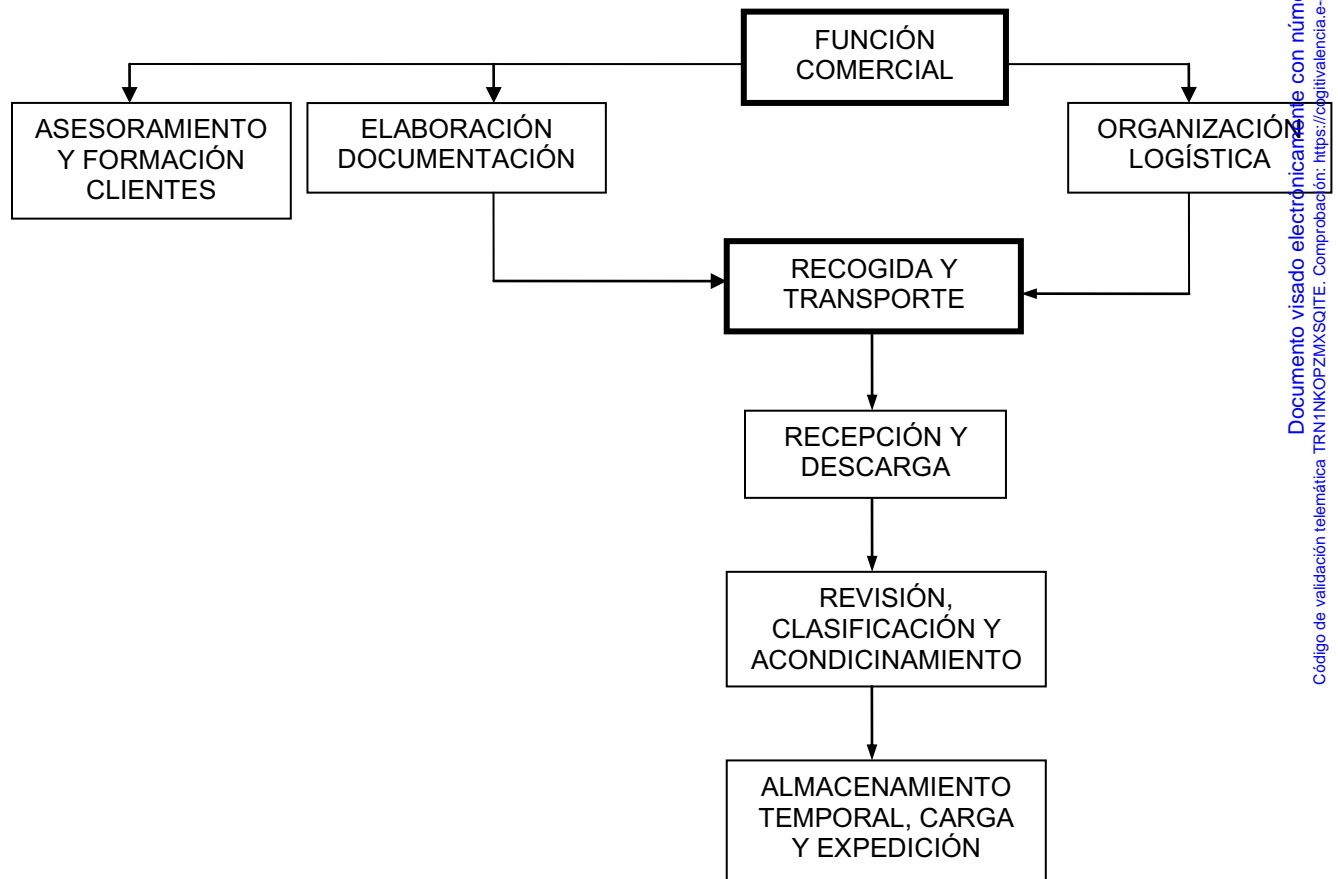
FUNCIÓN COMERCIAL

ASESORAMIENTO Y FORMACIÓN CLIENTES

ELABORACIÓN DOCUMENTACIÓN

ORGANIZACIÓN LOGÍSTICA

RECOGIDA Y TRANSPORTE

RECEPCIÓN Y DESCARGA

REVISIÓN, CLASIFICACIÓN Y ACONDICINAMIENTO

ALMACENAMIENTO TEMPORAL, CARGA Y EXPEDICIÓN

Documento visado electrónicamente con núm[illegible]
Código de validación telemática TRN1NKOPZMXSQITE. Comprobación: https://cogitivalencia.e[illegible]